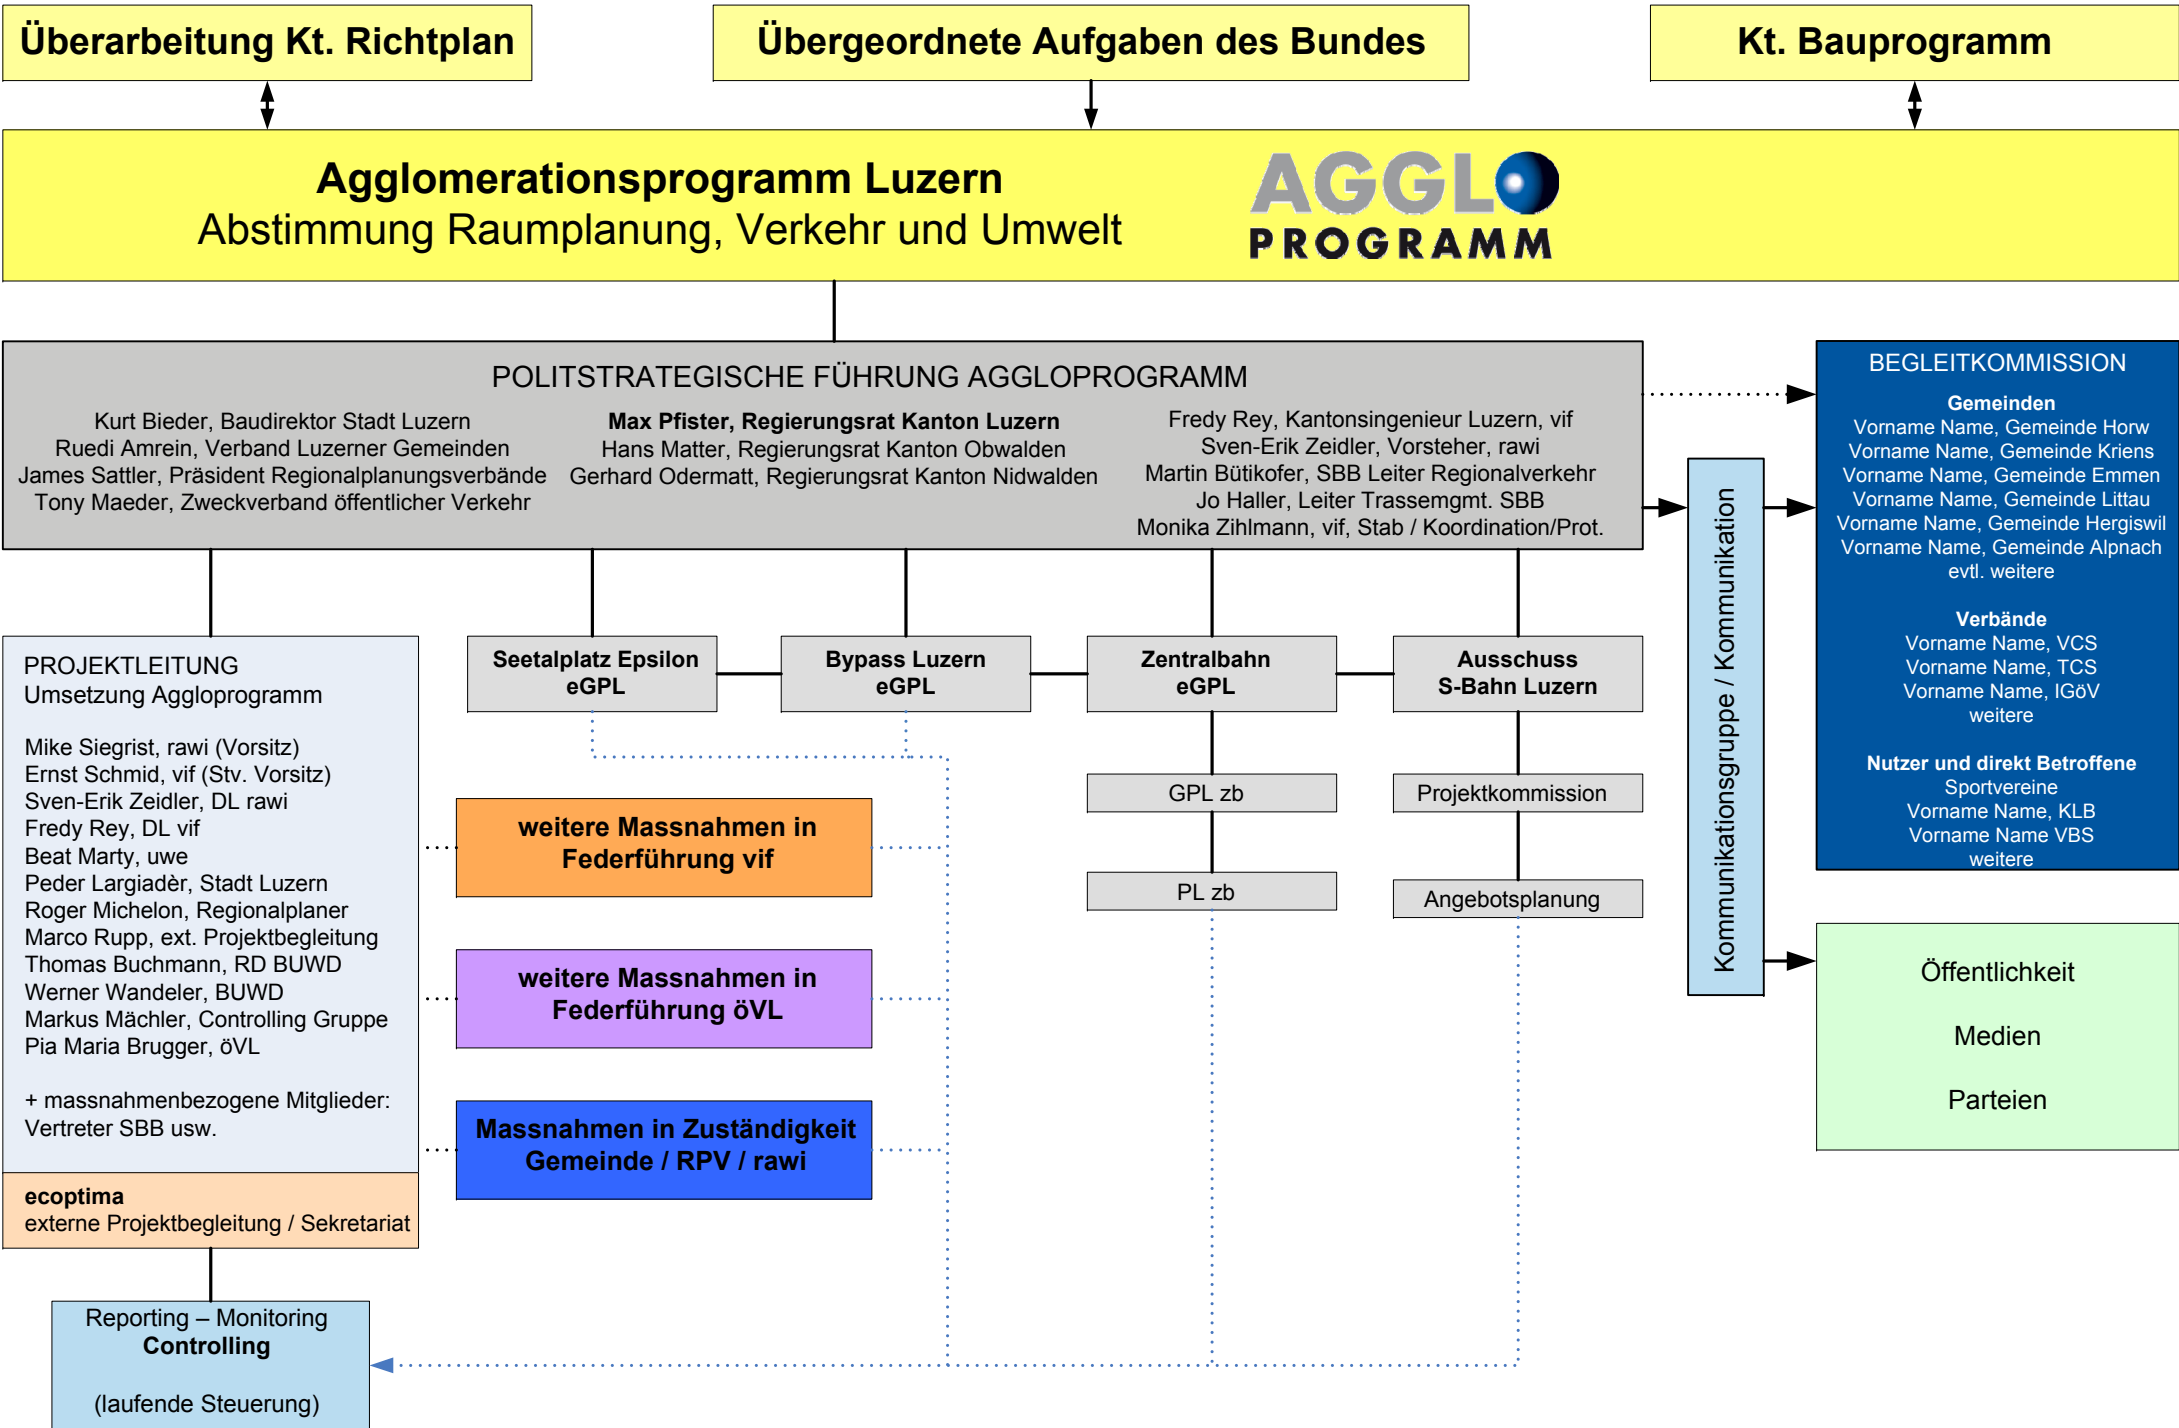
Überarbeitung Kt. Richtplan

Übergeordnete Aufgaben des Bundes

Kt. Bauprogramm

Agglomerationsprogramm Luzern
Abstimmung Raumplanung, Verkehr und Umwelt

AGGLO PROGRAMM

POLITSTRATEGISCHE FÜHRUNG AGGLOPROGRAMM

Kurt Bieder, Baudirektor Stadt Luzern
Ruedi Amrein, Verband Luzerner Gemeinden
James Sattler, Präsident Regionalplanungsverbände
Tony Maeder, Zweckverband öffentlicher Verkehr

**Max Pfister, Regierungsrat Kanton Luzern**
Hans Matter, Regierungsrat Kanton Obwalden
Gerhard Odermatt, Regierungsrat Kanton Nidwalden

Fredy Rey, Kantonsingenieur Luzern, vif
Sven-Erik Zeidler, Vorsteher, rawi
Martin Bütikofer, SBB Leiter Regionalverkehr
Jo Haller, Leiter Trassemgmt. SBB
Monika Zihlmann, vif, Stab / Koordination/Prot.

BEGLEITKOMMISSION
Gemeinden
Vorname Name, Gemeinde Horw
Vorname Name, Gemeinde Kriens
Vorname Name, Gemeinde Emmen
Vorname Name, Gemeinde Littau
Vorname Name, Gemeinde Hergiswil
Vorname Name, Gemeinde Alpnach
evtl. weitere

Verbände
Vorname Name, VCS
Vorname Name, TCS
Vorname Name, IGöV
weitere

Nutzer und direkt Betroffene
Sportvereine
Vorname Name, KLB
Vorname Name VBS
weitere

Kommunikationsgruppe / Kommunikation

PROJEKTLEITUNG
Umsetzung Aggloprogramm

Mike Siegrist, rawi (Vorsitz)
Ernst Schmid, vif (Stv. Vorsitz)
Sven-Erik Zeidler, DL rawi
Fredy Rey, DL vif
Beat Marty, uwe
Peder Largiadèr, Stadt Luzern
Roger Michelon, Regionalplaner
Marco Rupp, ext. Projektbegleitung
Thomas Buchmann, RD BUWD
Werner Wandeler, BUWD
Markus Mächler, Controlling Gruppe
Pia Maria Brugger, öVL

+ massnahmenbezogene Mitglieder:
Vertreter SBB usw.

ecoptima
externe Projektbegleitung / Sekretariat

Seetalplatz Epsilon
eGPL

Bypass Luzern
eGPL

Zentralbahn
eGPL

Ausschuss
S-Bahn Luzern

GPL zb

PL zb

Projektkommission

Angebotsplanung

weitere Massnahmen in Federführung vif

weitere Massnahmen in Federführung öVL

Massnahmen in Zuständigkeit Gemeinde / RPV / rawi

Öffentlichkeit

Medien

Parteien

Reporting – Monitoring
Controlling

(laufende Steuerung)